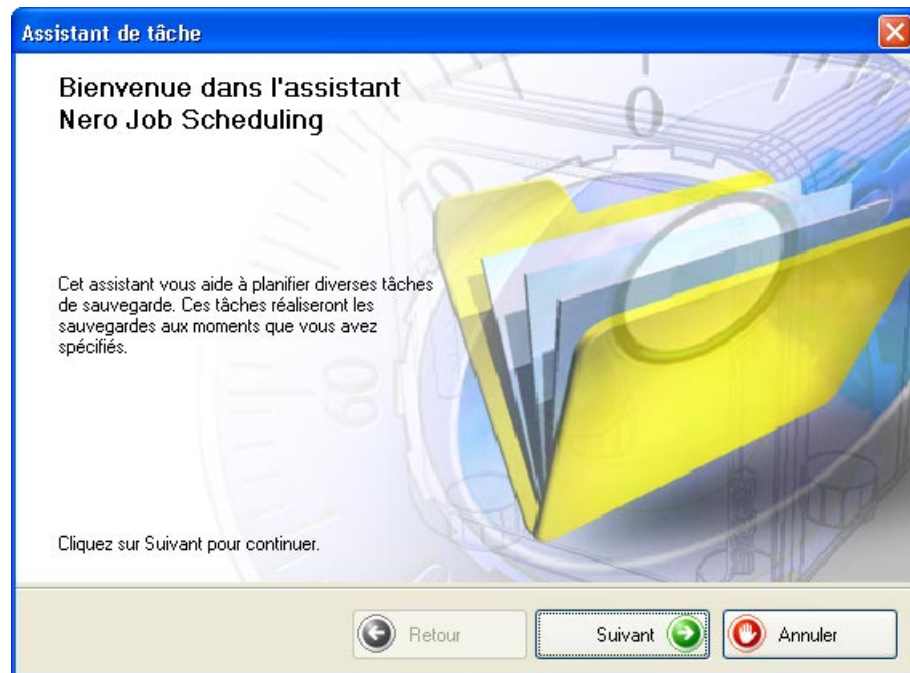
Assistant de tâche

Bienvenue dans l'assistant Nero Job Scheduling

Cet assistant vous aide à planifier diverses tâches de sauvegarde. Ces tâches réaliseront les sauvegardes aux moments que vous avez spécifiés.

Cliquez sur Suivant pour continuer.

Retour

Suivant

Annuler